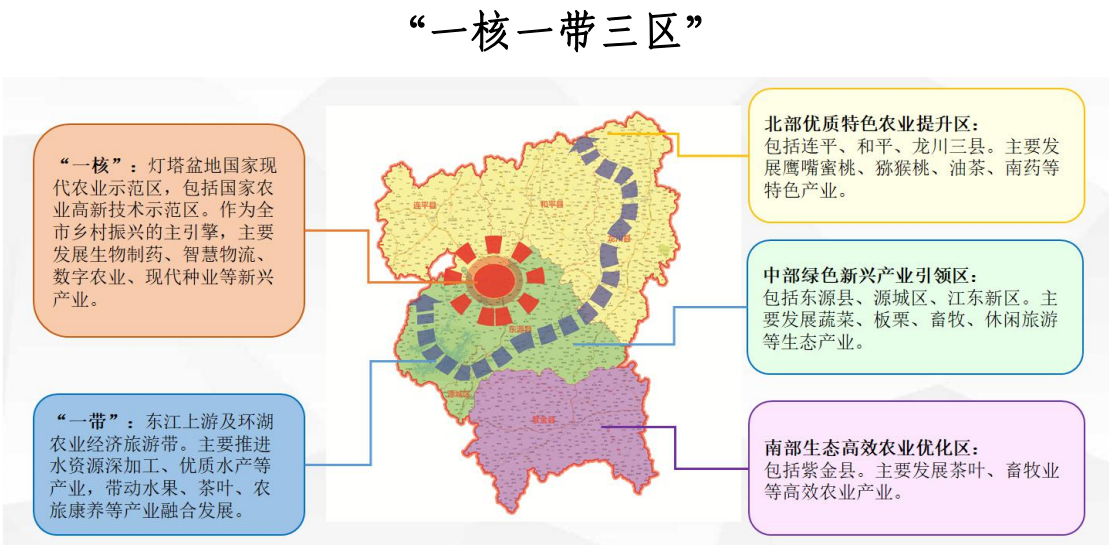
“一核一带三区”

“一核”：灯塔盆地国家现代农业示范区，包括国家农业高新技术示范区。作为全市乡村振兴的主引擎，主要发展生物制药、智慧物流、数字农业、现代种业等新兴产业。

“一带”：东江上游及环湖农业经济旅游带。主要推进水资源深加工、优质水产等产业，带动水果、茶叶、农旅康养等产业融合发展。

连平县
和平县
龙川县
东源县
源城区
紫金县

北部优质特色农业提升区：包括连平、和平、龙川三县。主要发展鹰嘴蜜桃、猕猴桃、油茶、南药等特色产业。

中部绿色新兴产业引领区：包括东源县、源城区、江东新区。主要发展蔬菜、板栗、畜牧、休闲旅游等生态产业。

南部生态高效农业优化区：包括紫金县。主要发展茶叶、畜牧业等高效农业产业。